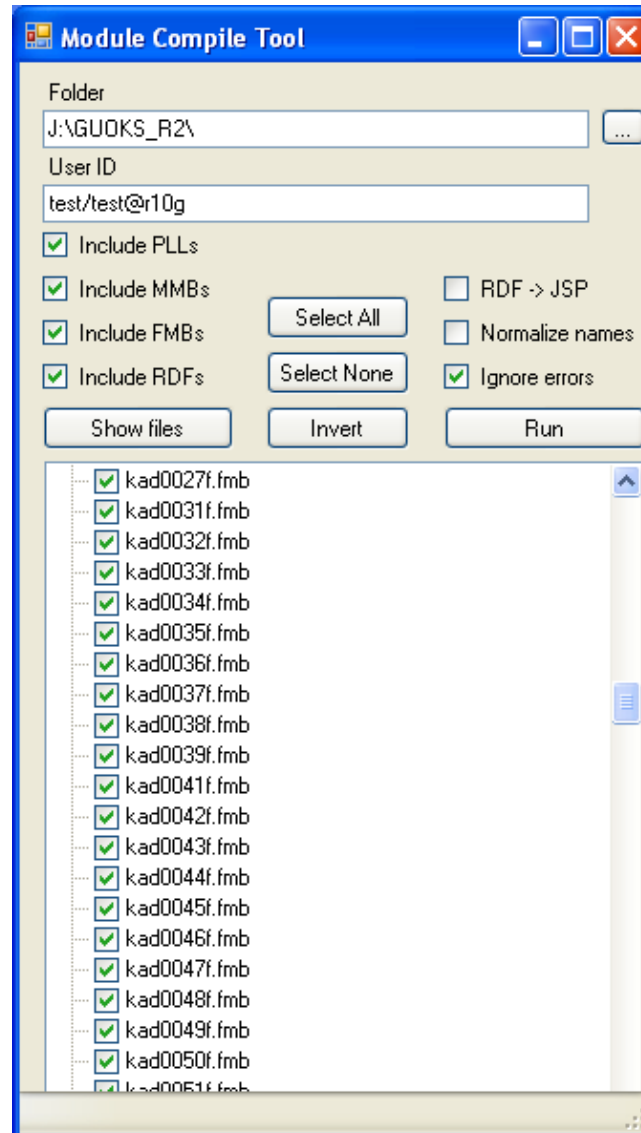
Module Compile Tool

Folder
J:\GUOKS_R2\
...
User ID
test/test@r10g
Include PLLs
Include MMBs
Include FMBs
Include RDFs
Select All
Select None
RDF -> JSP
Normalize names
Ignore errors
Show files
Invert
Run

kad0027f.fmb
kad0031f.fmb
kad0032f.fmb
kad0033f.fmb
kad0034f.fmb
kad0035f.fmb
kad0036f.fmb
kad0037f.fmb
kad0038f.fmb
kad0039f.fmb
kad0041f.fmb
kad0042f.fmb
kad0043f.fmb
kad0044f.fmb
kad0045f.fmb
kad0046f.fmb
kad0047f.fmb
kad0048f.fmb
kad0049f.fmb
kad0050f.fmb
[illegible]